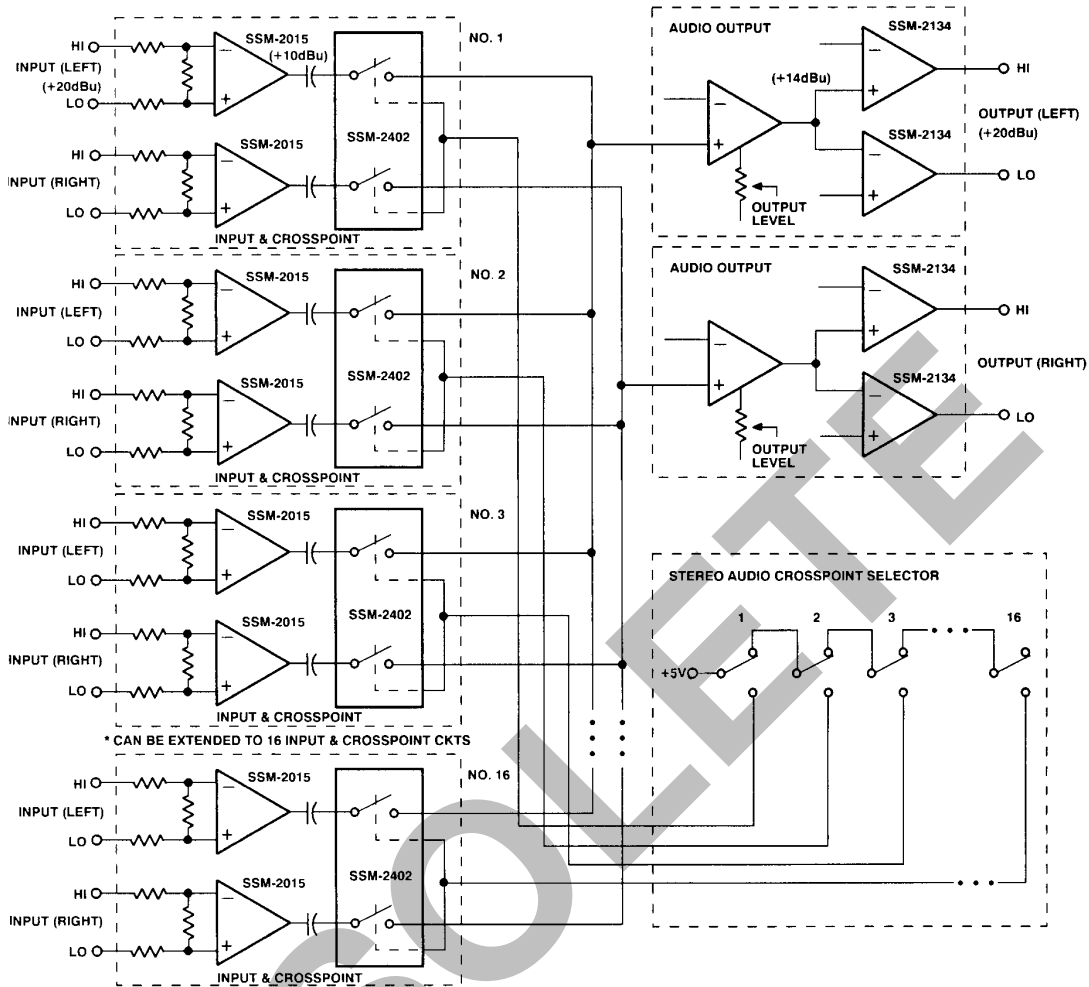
HI
INPUT (LEFT)
(+20dBu)
LO
SSM-2015
(+10dBu)
NO. 1
HI
INPUT (RIGHT)
LO
SSM-2015
SSM-2402
INPUT & CROSSPOINT

HI
INPUT (LEFT)
LO
SSM-2015
NO. 2
HI
INPUT (RIGHT)
LO
SSM-2015
SSM-2402
INPUT & CROSSPOINT

HI
INPUT (LEFT)
LO
SSM-2015
NO. 3
HI
INPUT (RIGHT)
LO
SSM-2015
SSM-2402
INPUT & CROSSPOINT

* CAN BE EXTENDED TO 16 INPUT & CROSSPOINT CKTS

HI
INPUT (LEFT)
LO
SSM-2015
NO. 16
HI
INPUT (RIGHT)
LO
SSM-2015
SSM-2402
INPUT & CROSSPOINT

AUDIO OUTPUT
SSM-2134
(+14dBu)
HI
OUTPUT (LEFT)
(+20dBu)
SSM-2134
LO
OUTPUT LEVEL

AUDIO OUTPUT
SSM-2134
HI
OUTPUT (RIGHT)
SSM-2134
LO
OUTPUT LEVEL

STEREO AUDIO CROSSPOINT SELECTOR
1
2
3
16
+5V

OBSOLETE